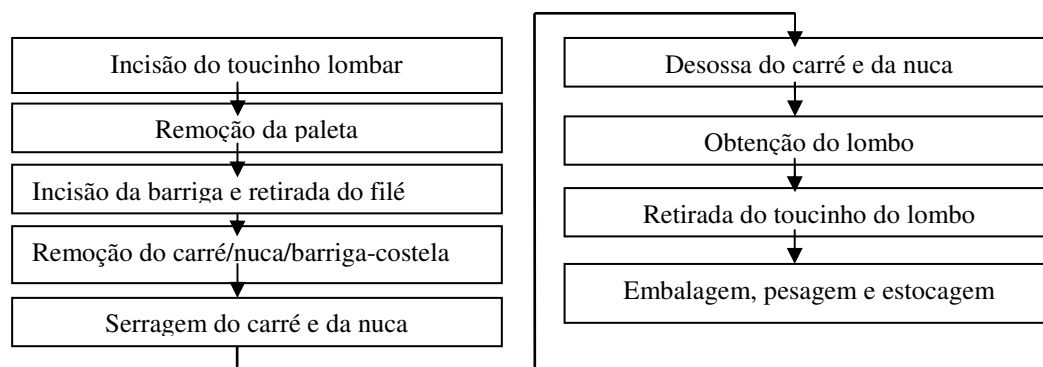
Incisão do toucinho lombar

Remoção da paleta

Incisão da barriga e retirada do filé

Remoção do carré/nuca/barriga-costela

Serragem do carré e da nuca

Desossa do carré e da nuca

Obtenção do lombo

Retirada do toucinho do lombo

Embalagem, pesagem e estocagem